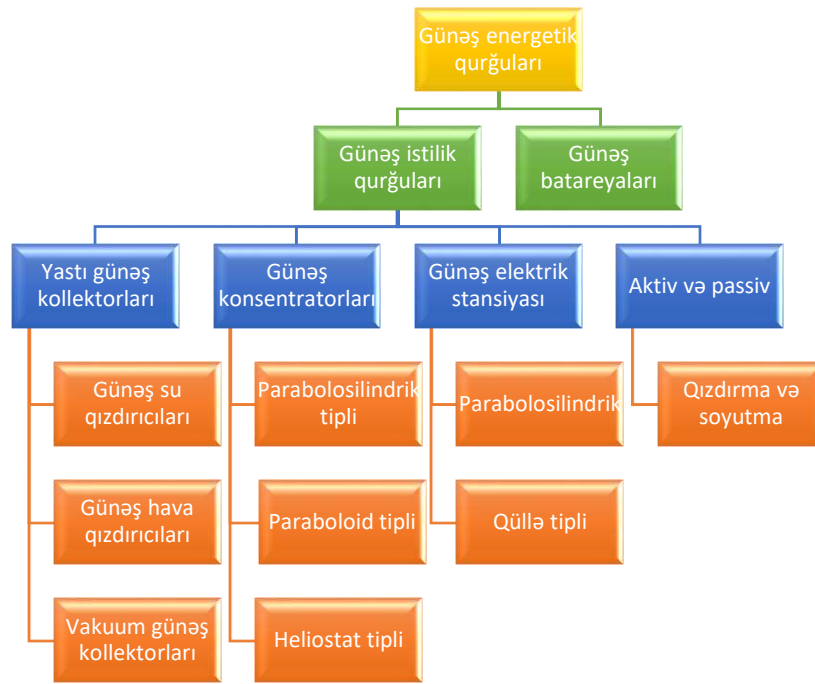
Günəş energetik qurğuları

Günəş istilik qurğuları

Günəş batareyaları

Yastı günəş kollektorları

Günəş su qızdırıcıları

Günəş hava qızdırıcıları

Vakuum günəş kollektorları

Günəş konsentratorları

Parabolosilindrik tipli

Paraboloid tipli

Heliostat tipli

Günəş elektrik stansiyası

Parabolosilindrik

Qüllə tipli

Aktiv və passiv

Qızdırma və soyutma